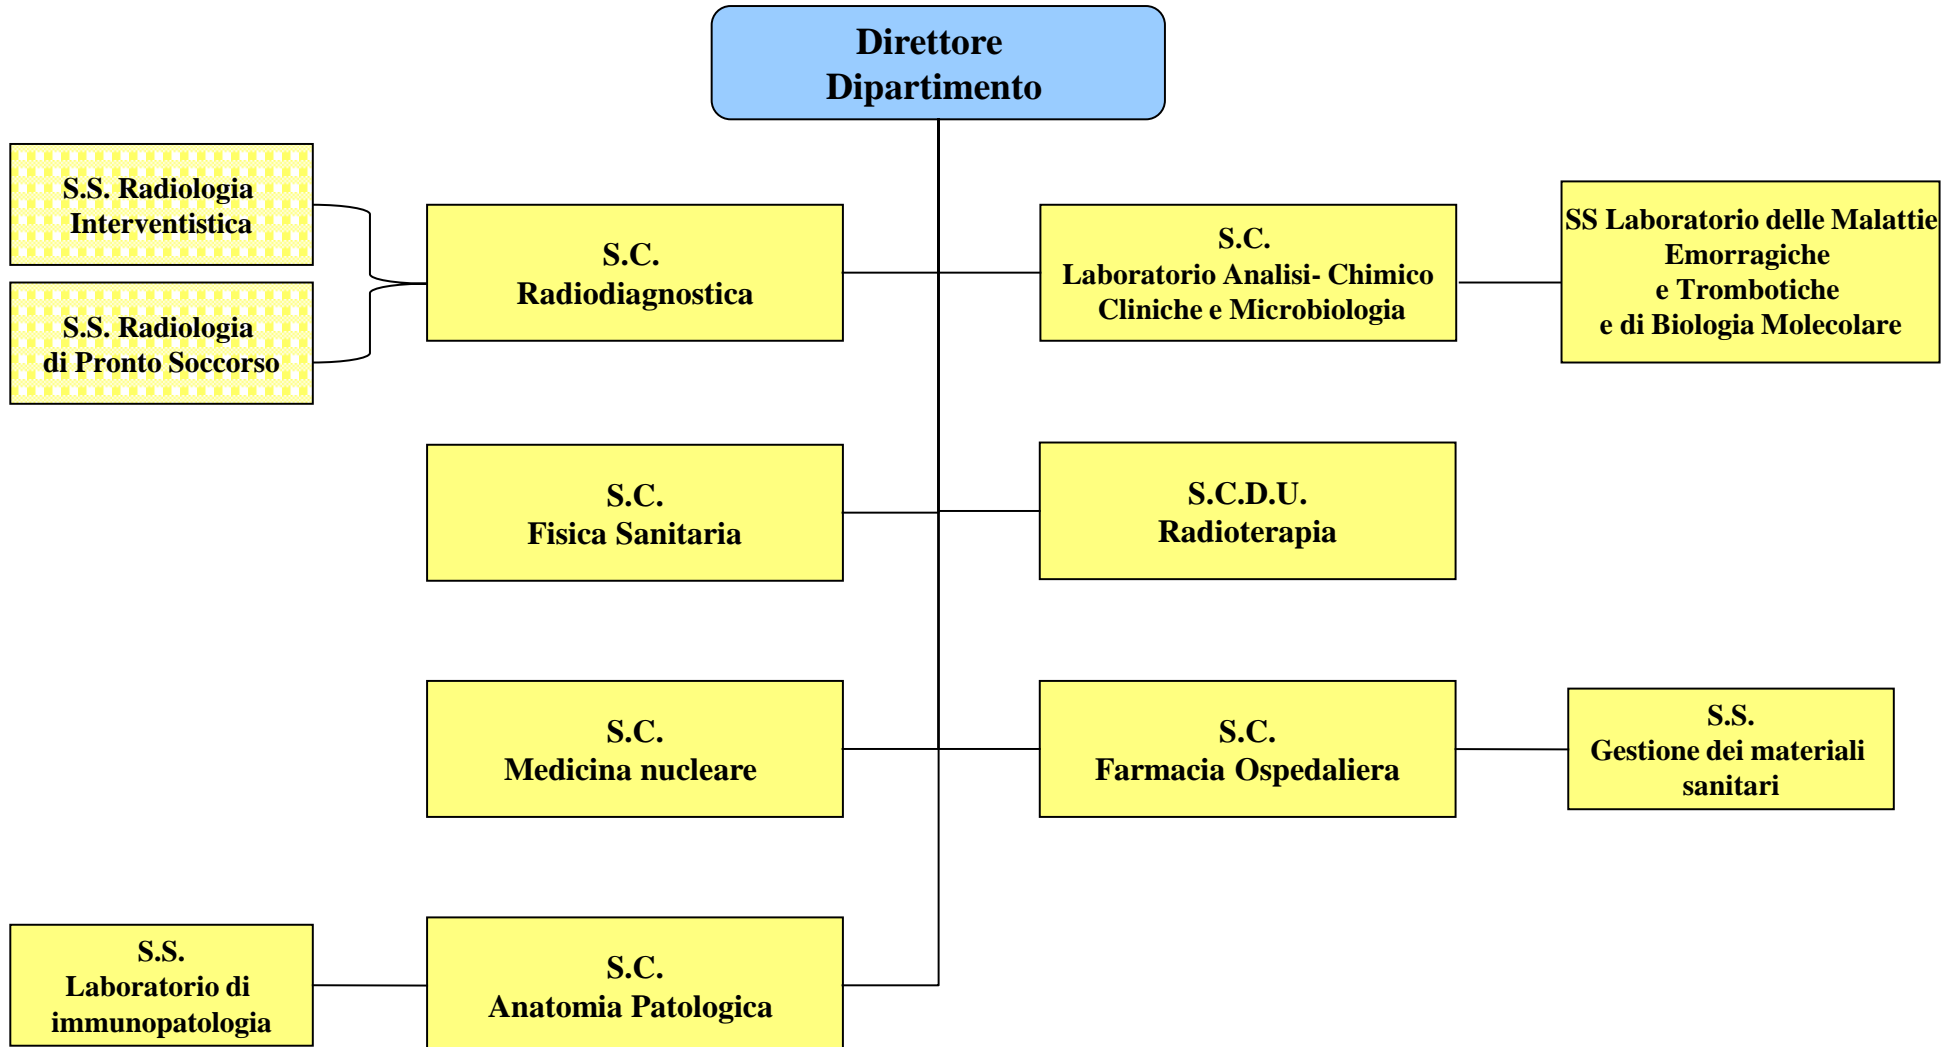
Direttore
Dipartimento

S.S. Radiologia
Interventistica

S.S. Radiologia
di Pronto Soccorso

S.C.
Radiodiagnostica

S.C.
Laboratorio Analisi- Chimico
Cliniche e Microbiologia

SS Laboratorio delle Malattie
Emorragiche
e Trombotiche
e di Biologia Molecolare

S.C.
Fisica Sanitaria

S.C.D.U.
Radioterapia

S.C.
Medicina nucleare

S.C.
Farmacia Ospedaliera

S.S.
Gestione dei materiali
sanitari

S.S.
Laboratorio di
immunopatologia

S.C.
Anatomia Patologica